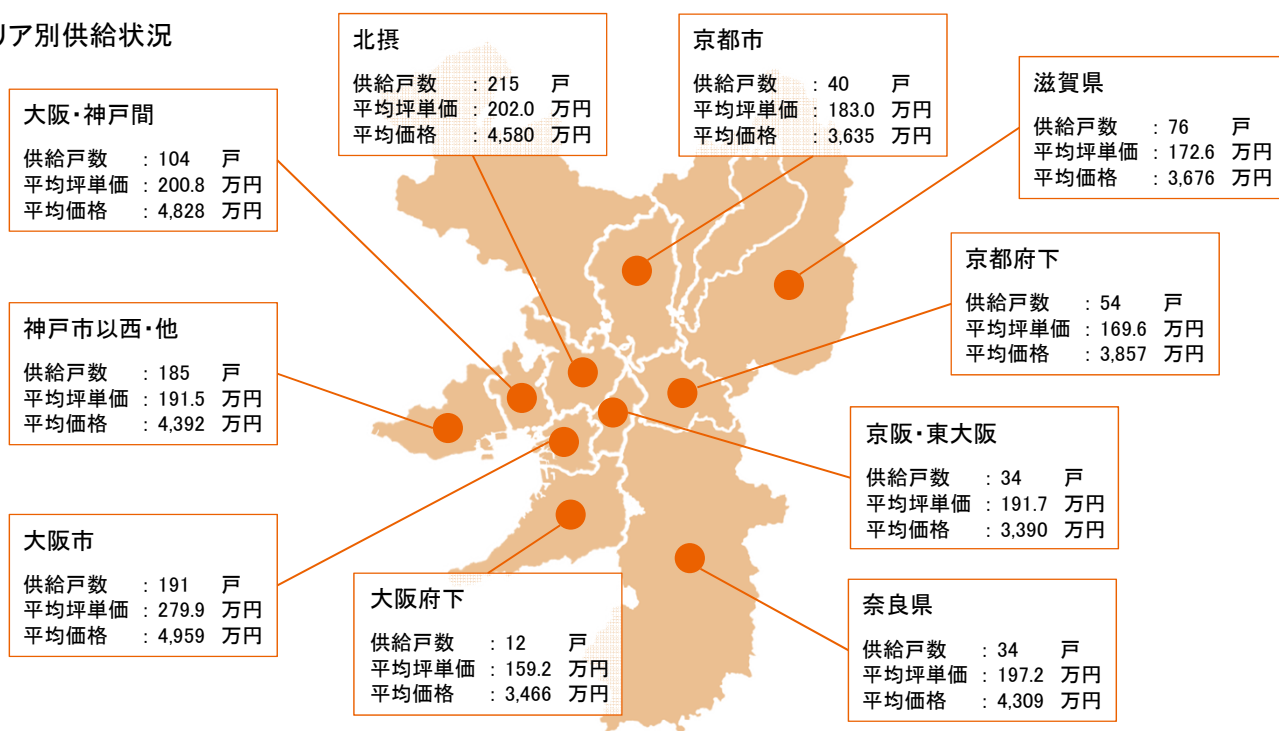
リア別供給状況

北摂
供給戸数 ： 215 戸
平均坪単価 ： 202.0 万円
平均価格 ： 4,580 万円

京都市
供給戸数 ： 40 戸
平均坪単価 ： 183.0 万円
平均価格 ： 3,635 万円

滋賀県
供給戸数 ： 76 戸
平均坪単価 ： 172.6 万円
平均価格 ： 3,676 万円

大阪・神戸間
供給戸数 ： 104 戸
平均坪単価 ： 200.8 万円
平均価格 ： 4,828 万円

京都府下
供給戸数 ： 54 戸
平均坪単価 ： 169.6 万円
平均価格 ： 3,857 万円

神戸市以西・他
供給戸数 ： 185 戸
平均坪単価 ： 191.5 万円
平均価格 ： 4,392 万円

京阪・東大阪
供給戸数 ： 34 戸
平均坪単価 ： 191.7 万円
平均価格 ： 3,390 万円

大阪市
供給戸数 ： 191 戸
平均坪単価 ： 279.9 万円
平均価格 ： 4,959 万円

大阪府下
供給戸数 ： 12 戸
平均坪単価 ： 159.2 万円
平均価格 ： 3,466 万円

奈良県
供給戸数 ： 34 戸
平均坪単価 ： 197.2 万円
平均価格 ： 4,309 万円